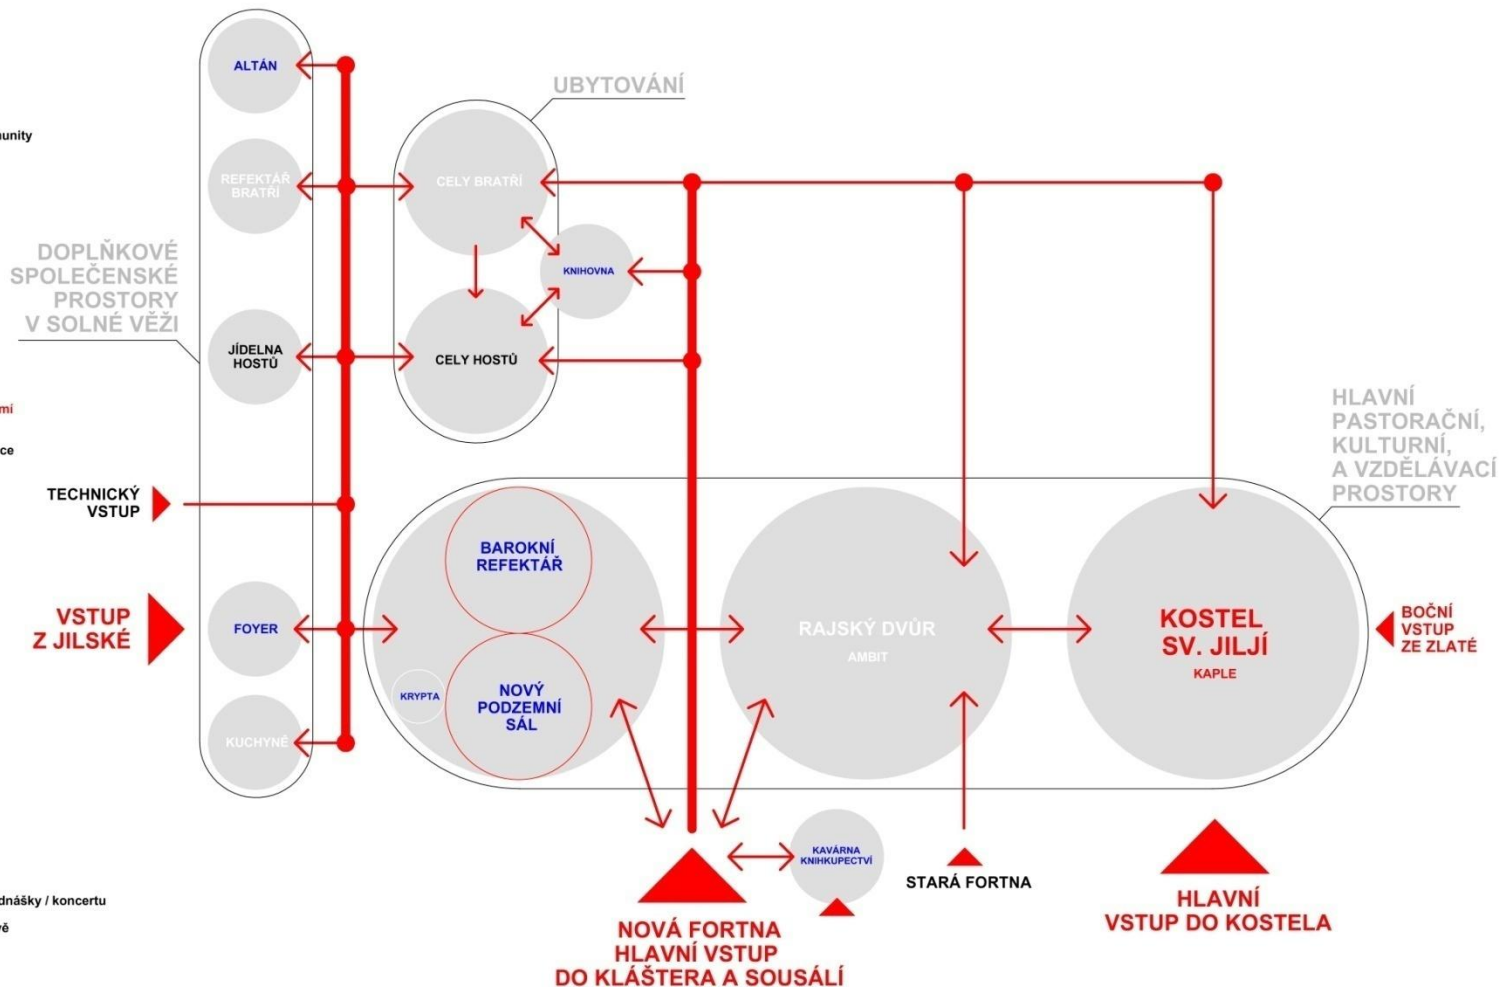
unity

mí

ce

dnášky / koncertu

vě

ALTÁN

REFEKTÁŘ BRATŘÍ

DOPLŇKOVÉ SPOLEČENSKÉ PROSTORY V SOLNÉ VĚŽI

JÍDELNA HOSTŮ

UBYTOVÁNÍ

CELY BRATŘÍ

KNIHOVNA

CELY HOSTŮ

HLAVNÍ PASTORAČNÍ, KULTURNÍ, A VZDĚLÁVACÍ PROSTORY

TECHNICKÝ VSTUP

VSTUP Z JILSKÉ

FOYER

KUCHYNĚ

BAROKNÍ REFEKTÁŘ

KRYPTA

NOVÝ PODZEMNÍ SÁL

RAJSKÝ DVŮR

AMBIT

KOSTEL SV. JILJÍ

KAPLE

BOČNÍ VSTUP ZE ZLATÉ

KAVÁRNA KNIHKUPECTVÍ

STARÁ FORTNA

NOVÁ FORTNA HLAVNÍ VSTUP DO KLÁŠTERA A SOUSALÍ

HLAVNÍ VSTUP DO KOSTELA